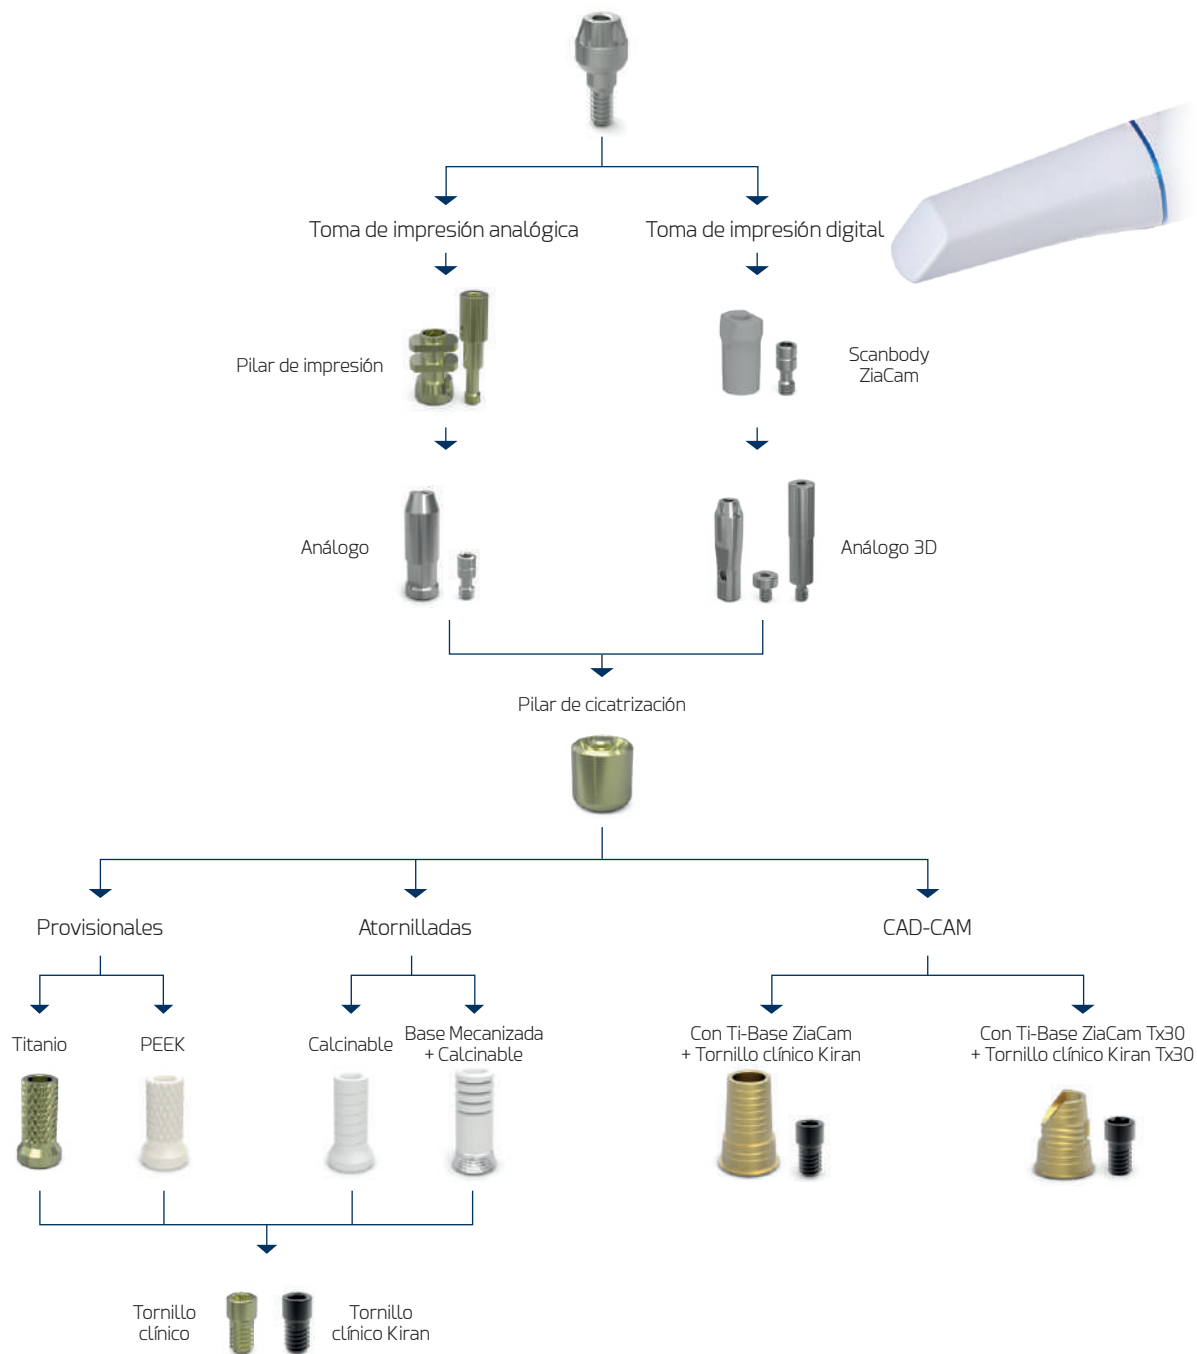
Toma de impresión analógica

Toma de impresión digital

Pilar de impresión

Scanbody ZiaCam

Análogo

Análogo 3D

Pilar de cicatrización

Provisionales

Atornilladas

CAD-CAM

Titanio

PEEK

Calcinable

Base Mecanizada + Calcinable

Con Ti-Base ZiaCam + Tornillo clínico Kiran

Con Ti-Base ZiaCam Tx30 + Tornillo clínico Kiran Tx30

Tornillo clínico

Tornillo clínico Kiran